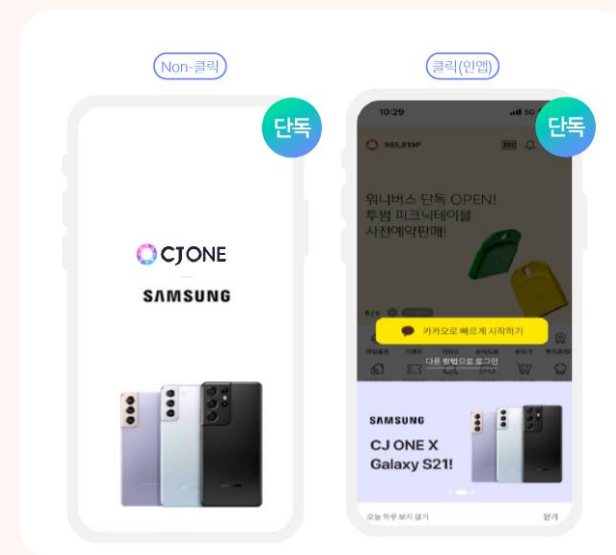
Non-클릭

단독

CJONE

SAMSUNG

클릭(인앱)

10:29

단독

593,819P

워니버스 단독 OPEN!
투썸 피크닉테이블
사전예약판매!

카카오로 빠르게 시작하기

다른 방법으로 로그인

SAMSUNG

CJ ONE X
Galaxy S21!

오늘 하루 보지 않기

닫기